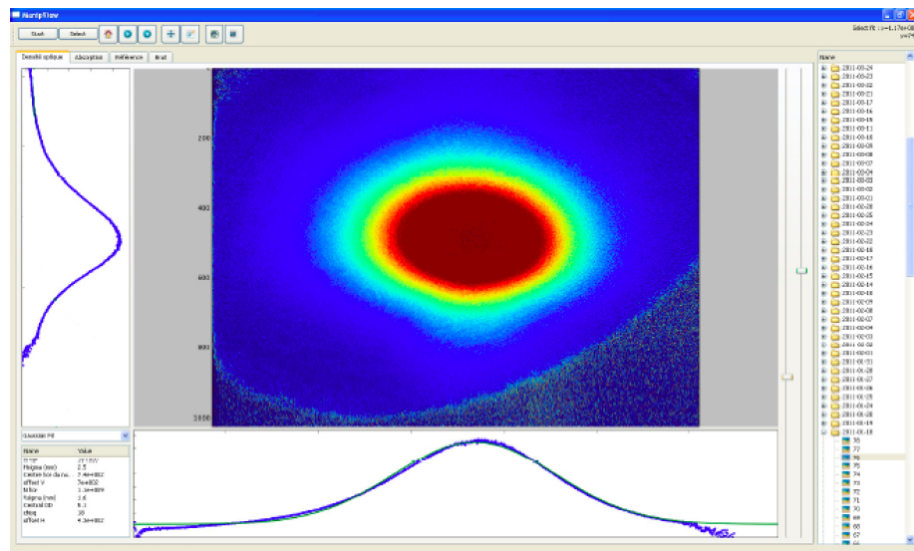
NumpView

Start Select

Select fit : t=1.17e+03
y=2

Densité optique Absorption Référence Bruit

200

400

600

800

1000

Gaussian Fit

| Name | Value |
|---|---|
| FTOF | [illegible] |
| fsigma (mm) | 2.5 |
| Center fce du fit | 7.4e+002 |
| offset V | 7e+002 |
| N fit | 1.3e+009 |
| fsigma (mm) | 1.6 |
| Central OD | 6.1 |
| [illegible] | 35 |
| offset H | 4.3e+002 |

Name
2011-03-24
2011-03-23
2011-03-22
2011-03-21
2011-03-17
2011-03-16
2011-03-15
2011-03-11
2011-03-10
2011-03-09
2011-03-08
2011-03-07
2011-03-04
2011-03-03
2011-03-02
2011-03-01
2011-02-28
2011-02-25
2011-02-24
2011-02-23
2011-02-22
2011-02-18
2011-02-17
2011-02-16
2011-02-15
2011-02-14
2011-02-10
2011-02-09
2011-02-08
2011-02-07
2011-02-04
2011-02-03
2011-02-02
2011-02-01
2011-01-31
2011-01-28
2011-01-27
2011-01-26
2011-01-25
2011-01-24
2011-01-20
2011-01-19
2011-01-18
78
77
76
75
74
73
72
71
70
69
68
67